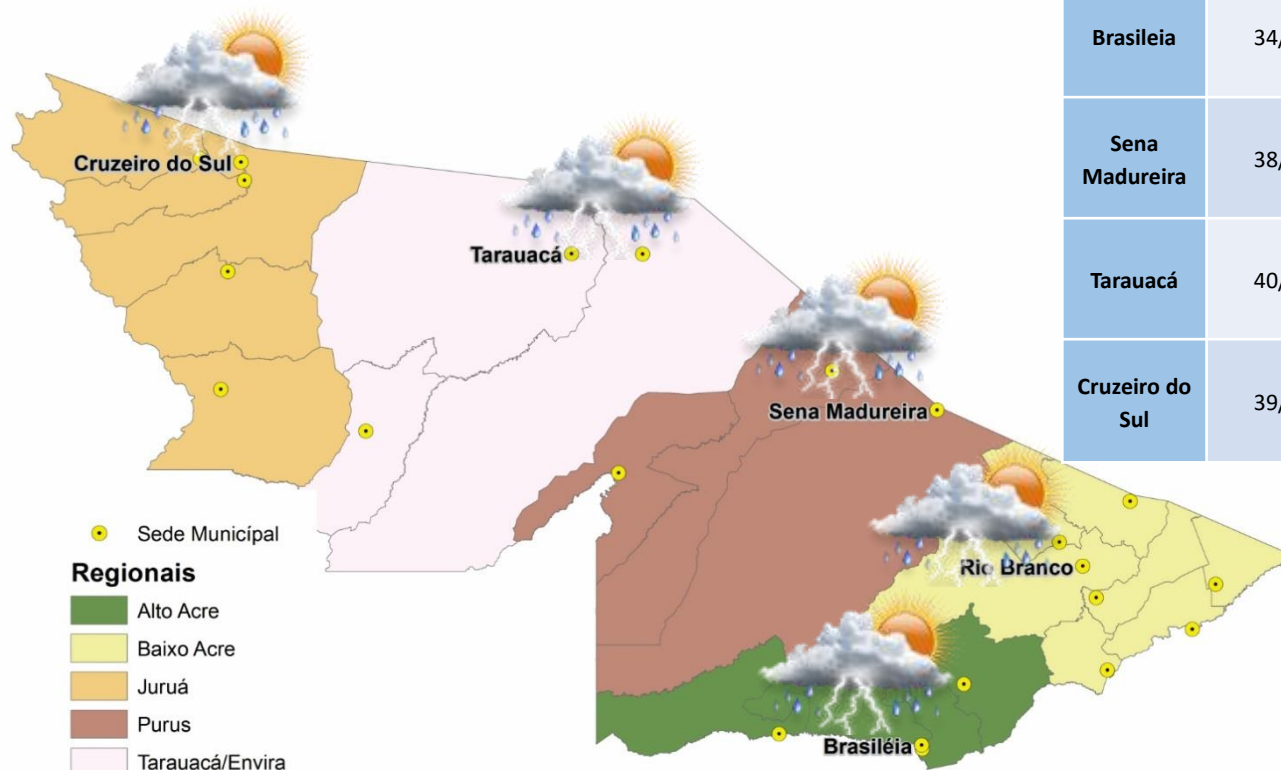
| Brasileia | 34/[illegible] |
|---|---|
| Sena Madureira | 38/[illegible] |
| Tarauacá | 40/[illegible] |
| Cruzeiro do Sul | 39/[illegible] |

Cruzeiro do Sul

Tarauacá

Sena Madureira

Rio Branco

Brasiléia

Sede Municipal

Regionais

Alto Acre

Baixo Acre

Juruá

Purus

Tarauacá/Envira